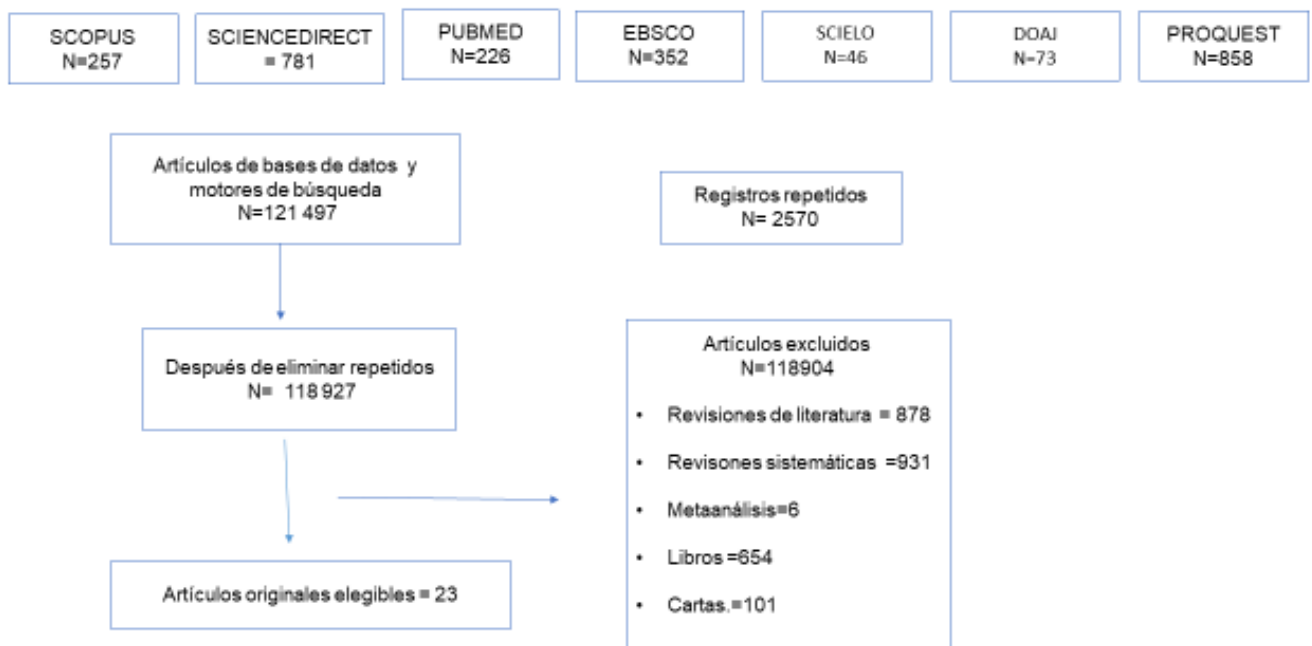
SCOPUS
N=257

SCIENCEDIRECT
= 781

PUBMED
N=226

EBSCO
N=352

SCIELO
N=46

DOAJ
N=73

PROQUEST
N=858

Artículos de bases de datos y motores de búsqueda
N=121 497

Registros repetidos
N= 2570

Después de eliminar repetidos
N= 118 927

Artículos excluidos
N=118904

- Revisiones de literatura = 878
- Revisones sistemáticas =931
- Metaanálisis=6
- Libros =654
- Cartas.=101

Artículos originales elegibles = 23